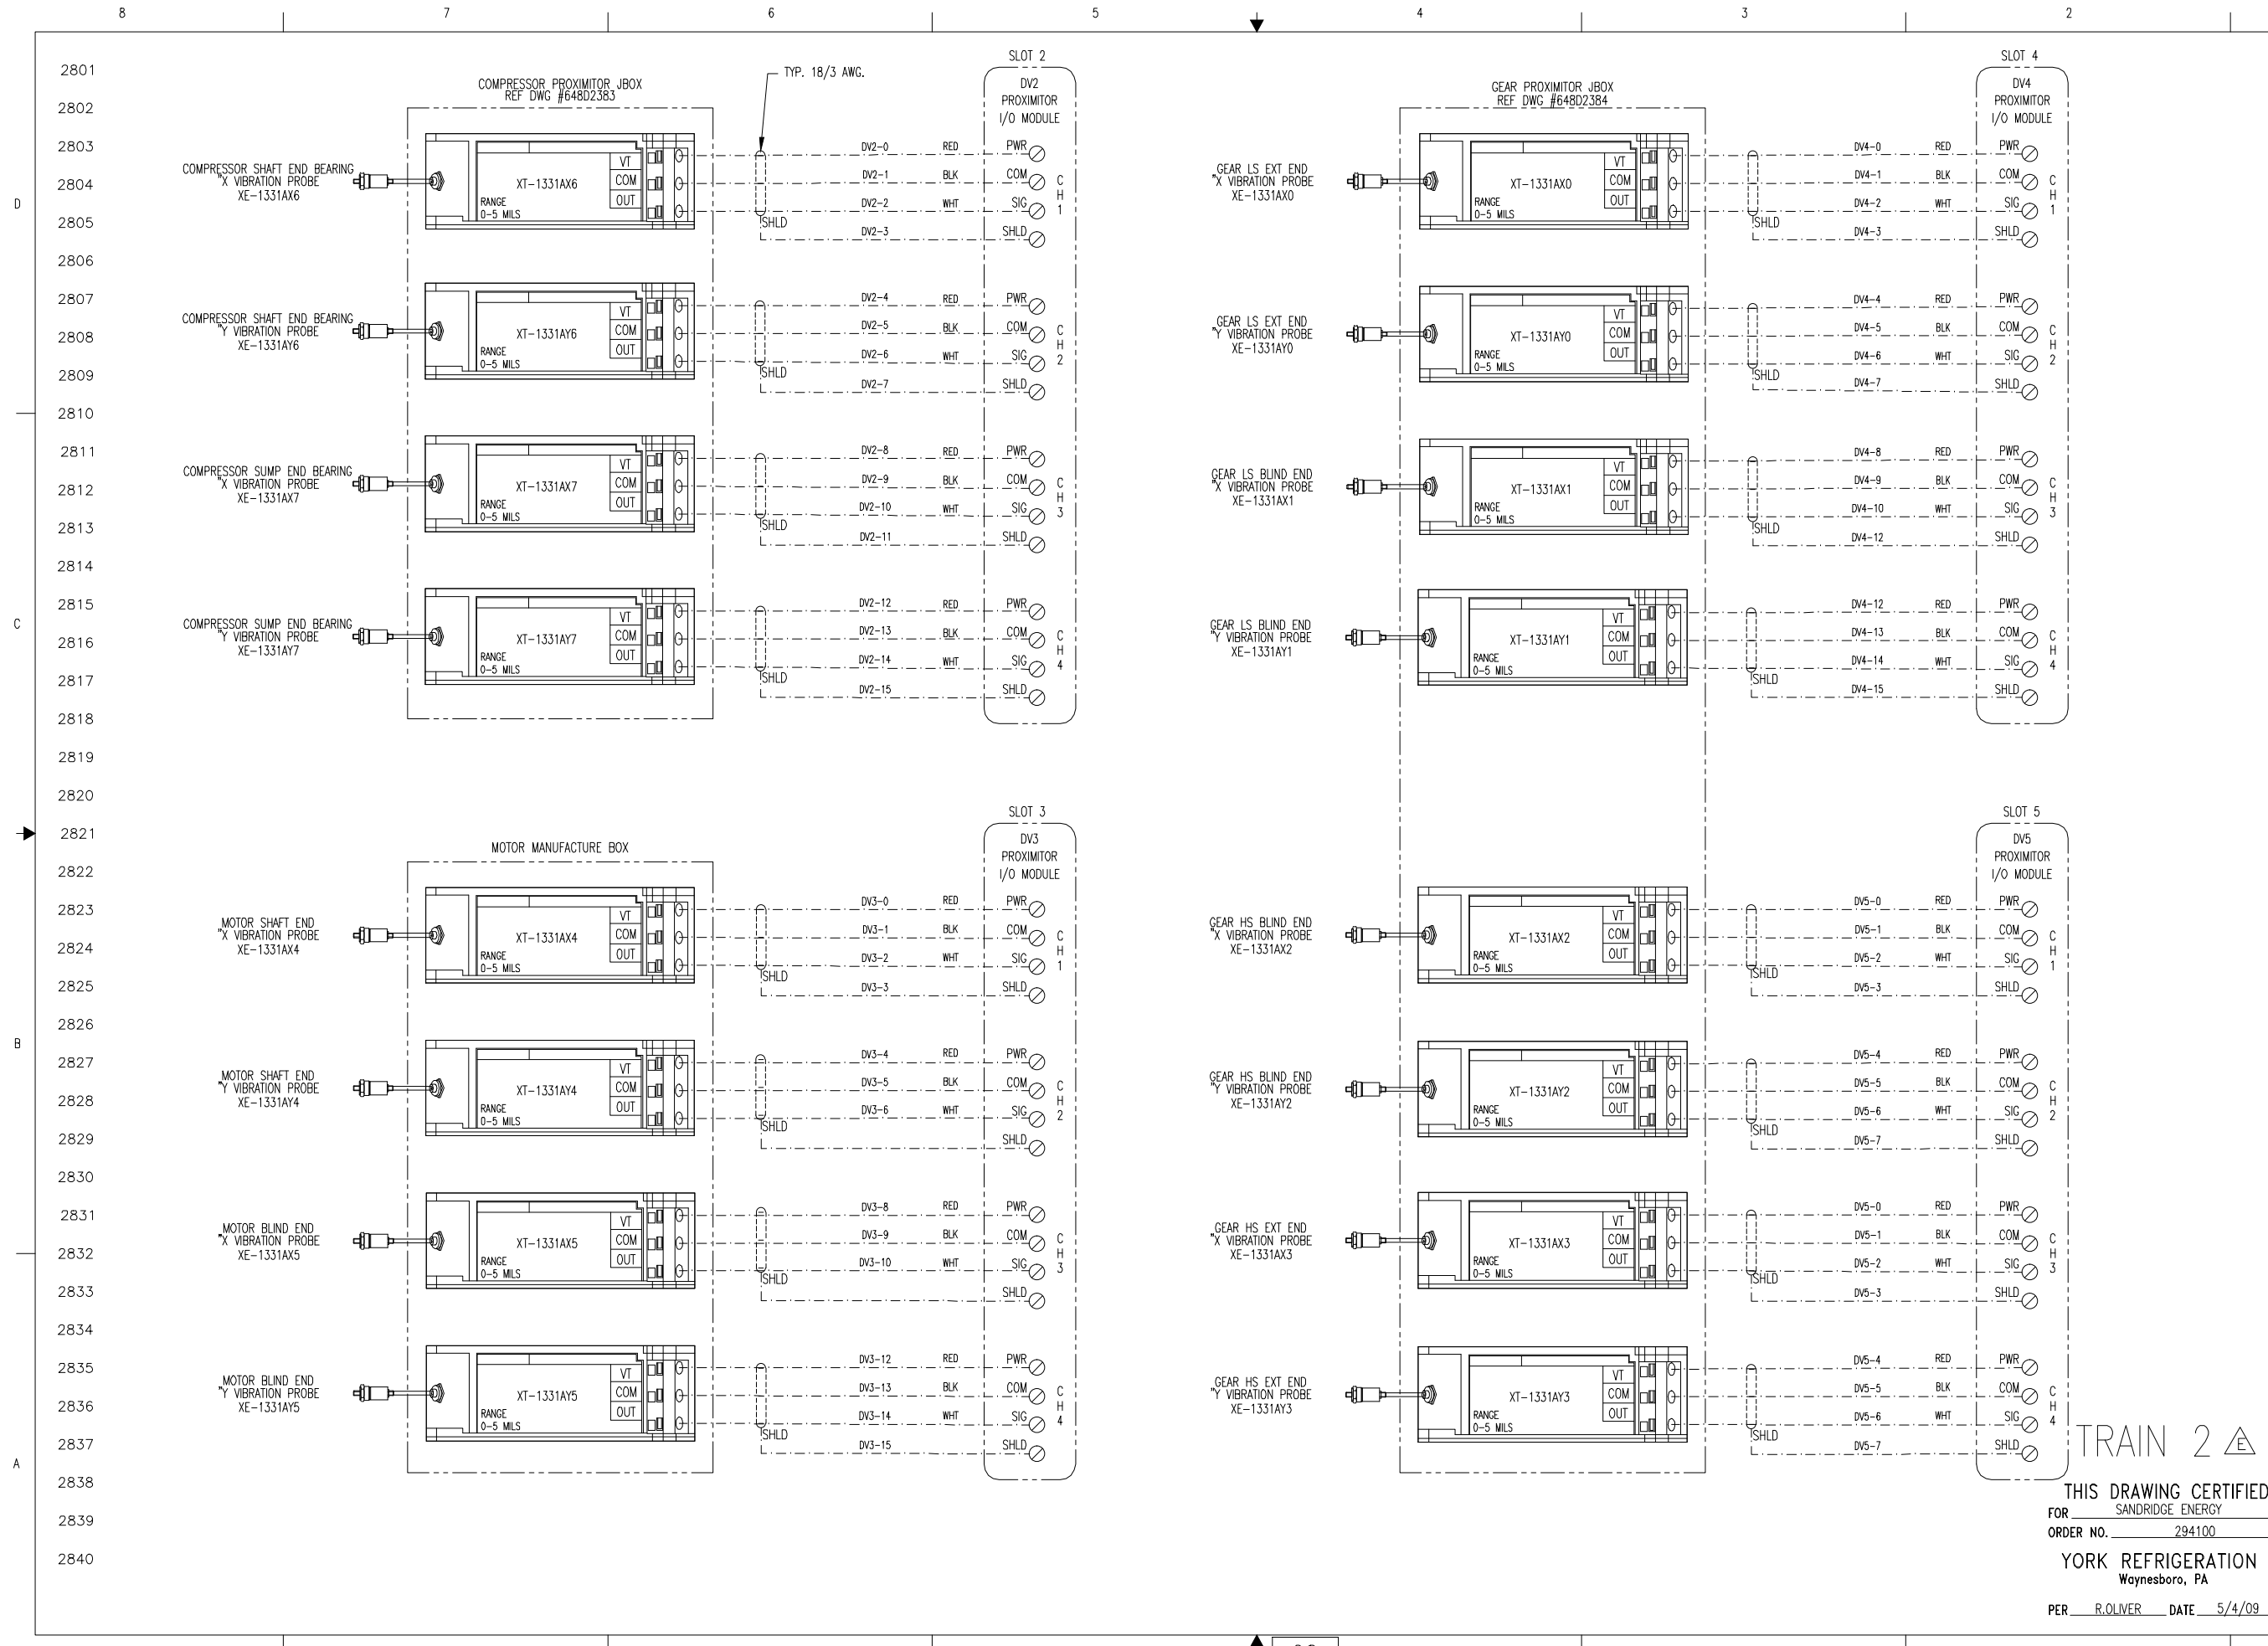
8 7 6 5 4 3 2

2801
2802
2803
2804
2805
2806
2807
2808
2809
2810
2811
2812
2813
2814
2815
2816
2817
2818
2819
2820
2821
2822
2823
2824
2825
2826
2827
2828
2829
2830
2831
2832
2833
2834
2835
2836
2837
2838
2839
2840

D C B A

COMPRESSOR PROXIMITOR JBOX
REF DWG #648D2383

TYP. 18/3 AWG.

SLOT 2
DV2
PROXIMITOR
I/O MODULE

COMPRESSOR SHAFT END BEARING "X VIBRATION PROBE XE-1331AX6
XT-1331AX6 VT COM OUT RANGE 0-5 MILS
DV2-0 RED PWR
DV2-1 BLK COM
DV2-2 WHT SIG
SHLD DV2-3 SHLD
CH 1

COMPRESSOR SHAFT END BEARING "Y VIBRATION PROBE XE-1331AY6
XT-1331AY6 VT COM OUT RANGE 0-5 MILS
DV2-4 RED PWR
DV2-5 BLK COM
DV2-6 WHT SIG
SHLD DV2-7 SHLD
CH 2

COMPRESSOR SUMP END BEARING "X VIBRATION PROBE XE-1331AX7
XT-1331AX7 VT COM OUT RANGE 0-5 MILS
DV2-8 RED PWR
DV2-9 BLK COM
DV2-10 WHT SIG
SHLD DV2-11 SHLD
CH 3

COMPRESSOR SUMP END BEARING "Y VIBRATION PROBE XE-1331AY7
XT-1331AY7 VT COM OUT RANGE 0-5 MILS
DV2-12 RED PWR
DV2-13 BLK COM
DV2-14 WHT SIG
SHLD DV2-15 SHLD
CH 4

GEAR PROXIMITOR JBOX
REF DWG #648D2384

SLOT 4
DV4
PROXIMITOR
I/O MODULE

GEAR LS EXT END "X VIBRATION PROBE XE-1331AX0
XT-1331AX0 VT COM OUT RANGE 0-5 MILS
DV4-0 RED PWR
DV4-1 BLK COM
DV4-2 WHT SIG
SHLD DV4-3 SHLD
CH 1

GEAR LS EXT END "Y VIBRATION PROBE XE-1331AY0
XT-1331AY0 VT COM OUT RANGE 0-5 MILS
DV4-4 RED PWR
DV4-5 BLK COM
DV4-6 WHT SIG
SHLD DV4-7 SHLD
CH 2

GEAR LS BLIND END "X VIBRATION PROBE XE-1331AX1
XT-1331AX1 VT COM OUT RANGE 0-5 MILS
DV4-8 RED PWR
DV4-9 BLK COM
DV4-10 WHT SIG
SHLD DV4-12 SHLD
CH 3

GEAR LS BLIND END "Y VIBRATION PROBE XE-1331AY1
XT-1331AY1 VT COM OUT RANGE 0-5 MILS
DV4-12 RED PWR
DV4-13 BLK COM
DV4-14 WHT SIG
SHLD DV4-15 SHLD
CH 4

MOTOR MANUFACTURE BOX

SLOT 3
DV3
PROXIMITOR
I/O MODULE

MOTOR SHAFT END "X VIBRATION PROBE XE-1331AX4
XT-1331AX4 VT COM OUT RANGE 0-5 MILS
DV3-0 RED PWR
DV3-1 BLK COM
DV3-2 WHT SIG
SHLD DV3-3 SHLD
CH 1

MOTOR SHAFT END "Y VIBRATION PROBE XE-1331AY4
XT-1331AY4 VT COM OUT RANGE 0-5 MILS
DV3-4 RED PWR
DV3-5 BLK COM
DV3-6 WHT SIG
SHLD SHLD
CH 2

MOTOR BLIND END "X VIBRATION PROBE XE-1331AX5
XT-1331AX5 VT COM OUT RANGE 0-5 MILS
DV3-8 RED PWR
DV3-9 BLK COM
DV3-10 WHT SIG
SHLD SHLD
CH 3

MOTOR BLIND END "Y VIBRATION PROBE XE-1331AY5
XT-1331AY5 VT COM OUT RANGE 0-5 MILS
DV3-12 RED PWR
DV3-13 BLK COM
DV3-14 WHT SIG
SHLD DV3-15 SHLD
CH 4

SLOT 5
DV5
PROXIMITOR
I/O MODULE

GEAR HS BLIND END "X VIBRATION PROBE XE-1331AX2
XT-1331AX2 VT COM OUT RANGE 0-5 MILS
DV5-0 RED PWR
DV5-1 BLK COM
DV5-2 WHT SIG
SHLD DV5-3 SHLD
CH 1

GEAR HS BLIND END "Y VIBRATION PROBE XE-1331AY2
XT-1331AY2 VT COM OUT RANGE 0-5 MILS
DV5-4 RED PWR
DV5-5 BLK COM
DV5-6 WHT SIG
SHLD DV5-7 SHLD
CH 2

GEAR HS EXT END "X VIBRATION PROBE XE-1331AX3
XT-1331AX3 VT COM OUT RANGE 0-5 MILS
DV5-0 RED PWR
DV5-1 BLK COM
DV5-2 WHT SIG
SHLD DV5-3 SHLD
CH 3

GEAR HS EXT END "Y VIBRATION PROBE XE-1331AY3
XT-1331AY3 VT COM OUT RANGE 0-5 MILS
DV5-4 RED PWR
DV5-5 BLK COM
DV5-6 WHT SIG
SHLD DV5-7 SHLD
CH 4

TRAIN 2 E

THIS DRAWING CERTIFIED
FOR SANDRIDGE ENERGY
ORDER NO. 294100
YORK REFRIGERATION
Waynesboro, PA
PER R.OLIVER DATE 5/4/09